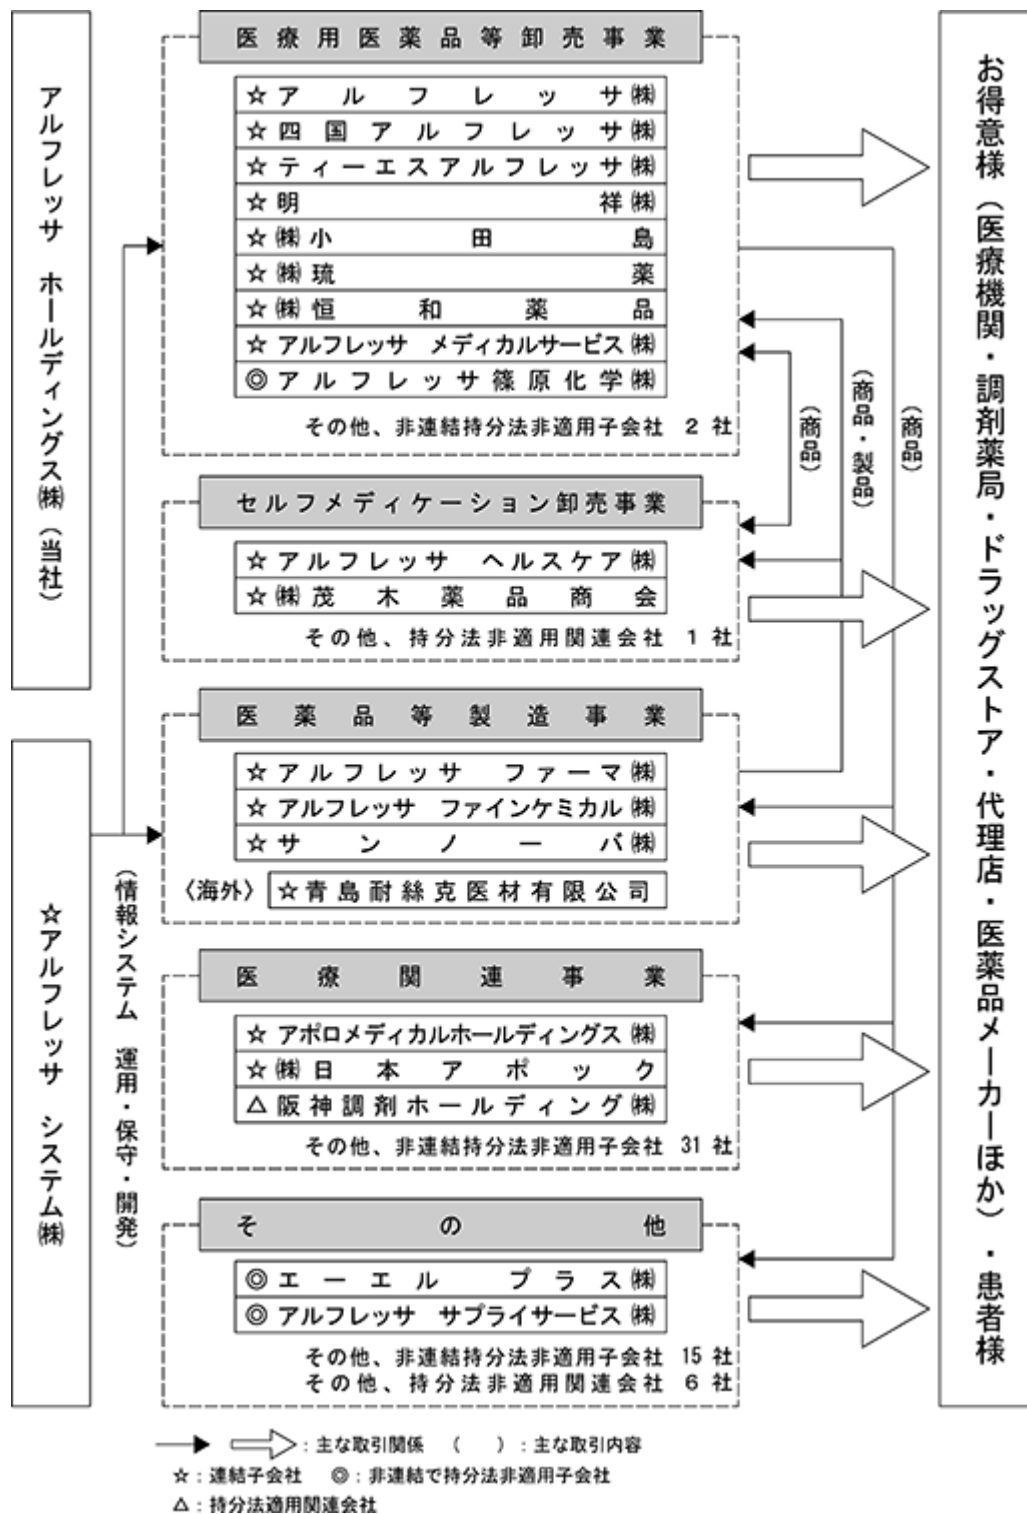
アルフレッサ ホールディングス㈱（当社）

☆アルフレッサ システム㈱

（情報システム 運用・保守・開発）

医療用医薬品等卸売事業

☆アルフレッサ㈱
☆四国アルフレッサ㈱
☆ティーエスアルフレッサ㈱
☆明祥㈱
☆㈱小田島
☆㈱琉薬
☆㈱恒和薬品
☆アルフレッサ メディカルサービス㈱
◎アルフレッサ篠原化学㈱

その他、非連結持分法非適用子会社 2 社

セルフメディケーション卸売事業

☆アルフレッサ ヘルスケア㈱
☆㈱茂木薬品商会

その他、持分法非適用関連会社 1 社

医薬品等製造事業

☆アルフレッサ ファーマ㈱
☆アルフレッサ ファインケミカル㈱
☆サンノーバ㈱
〈海外〉☆青島耐絲克医材有限公司

医療関連事業

☆アポロメディカルホールディングス㈱
☆㈱日本アポック
△阪神調剤ホールディング㈱

その他、非連結持分法非適用子会社 31 社

その他

◎エーエルプラス㈱
◎アルフレッサ サプライサービス㈱

その他、非連結持分法非適用子会社 15 社
その他、持分法非適用関連会社 6 社

（商品）

（商品・製品）

（商品）

お得意様（医療機関・調剤薬局・ドラッグストア・代理店・医薬品メーカーほか）・患者様

：主な取引関係 （ ）：主な取引内容
☆：連結子会社 ◎：非連結で持分法非適用子会社
△：持分法適用関連会社